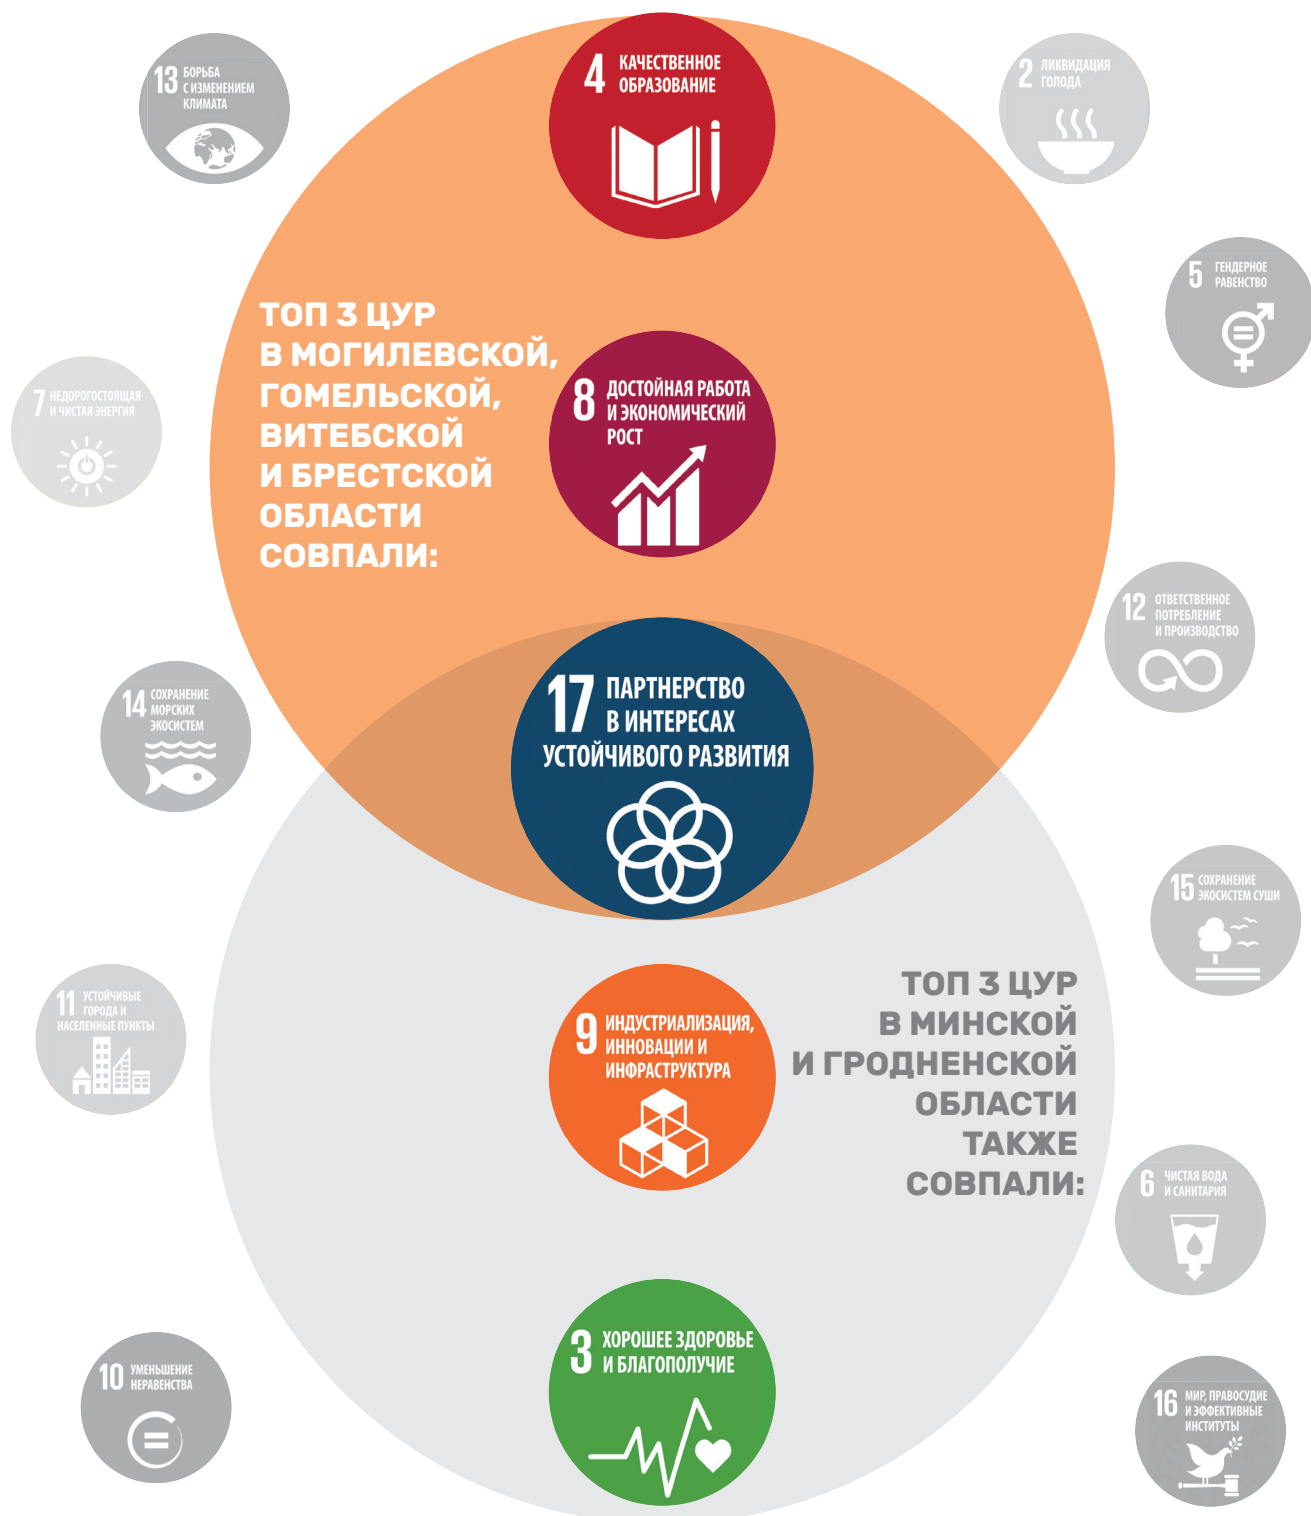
13 БОРЬБА С ИЗМЕНЕНИЕМ КЛИМАТА

4 КАЧЕСТВЕННОЕ ОБРАЗОВАНИЕ

2 ЛИКВИДАЦИЯ ГОЛОДА

5 ГЕНДЕРНОЕ РАВЕНСТВО

ТОП 3 ЦУР В МОГИЛЕВСКОЙ, ГОМЕЛЬСКОЙ, ВИТЕБСКОЙ И БРЕСТСКОЙ ОБЛАСТИ СОВПАЛИ:

7 НЕДОРОГОСТОЯЩАЯ И ЧИСТАЯ ЭНЕРГИЯ

8 ДОСТОЙНАЯ РАБОТА И ЭКОНОМИЧЕСКИЙ РОСТ

12 ОТВЕТСТВЕННОЕ ПОТРЕБЛЕНИЕ И ПРОИЗВОДСТВО

14 СОХРАНЕНИЕ МОРСКИХ ЭКОСИСТЕМ

17 ПАРТНЕРСТВО В ИНТЕРЕСАХ УСТОЙЧИВОГО РАЗВИТИЯ

15 СОХРАНЕНИЕ ЭКОСИСТЕМ СУШИ

11 УСТОЙЧИВЫЕ ГОРОДА И НАСЕЛЕННЫЕ ПУНКТЫ

ТОП 3 ЦУР В МИНСКОЙ И ГРОДНЕНСКОЙ ОБЛАСТИ ТАКЖЕ СОВПАЛИ:

9 ИНДУСТРИАЛИЗАЦИЯ, ИННОВАЦИИ И ИНФРАСТРУКТУРА

6 ЧИСТАЯ ВОДА И САНИТАРИЯ

3 ХОРОШЕЕ ЗДОРОВЬЕ И БЛАГОПОЛУЧИЕ

10 УМЕНЬШЕНИЕ НЕРАВЕНСТВА

16 МИР, ПРАВОСУДИЕ И ЭФФЕКТИВНЫЕ ИНСТИТУТЫ